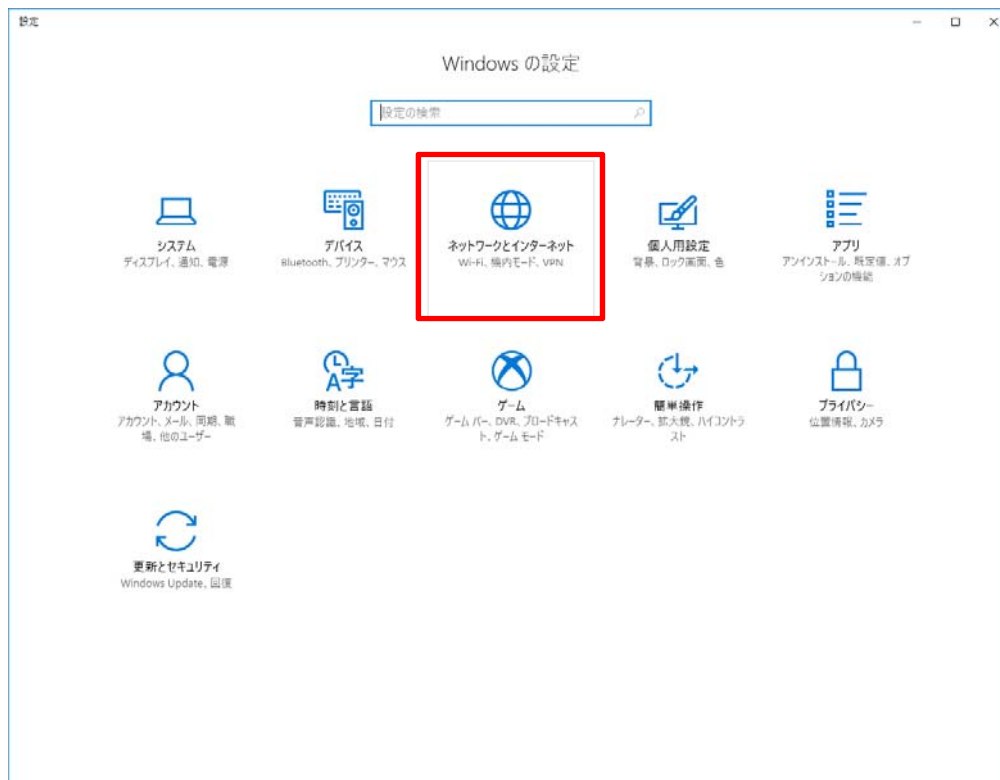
設定

Windows の設定

設定の検索

システム
ディスプレイ、通知、電源

デバイス
Bluetooth、プリンター、マウス

ネットワークとインターネット
Wi-Fi、機内モード、VPN

個人用設定
背景、ロック画面、色

アプリ
アンインストール、既定値、オプションの機能

アカウント
アカウント、メール、同期、職場、他のユーザー

時刻と言語
音声認識、地域、日付

ゲーム
ゲーム バー、DVR、ブロードキャスト、ゲーム モード

簡単操作
ナレーター、拡大鏡、ハイコントラスト

プライバシー
位置情報、カメラ

更新とセキュリティ
Windows Update、回復